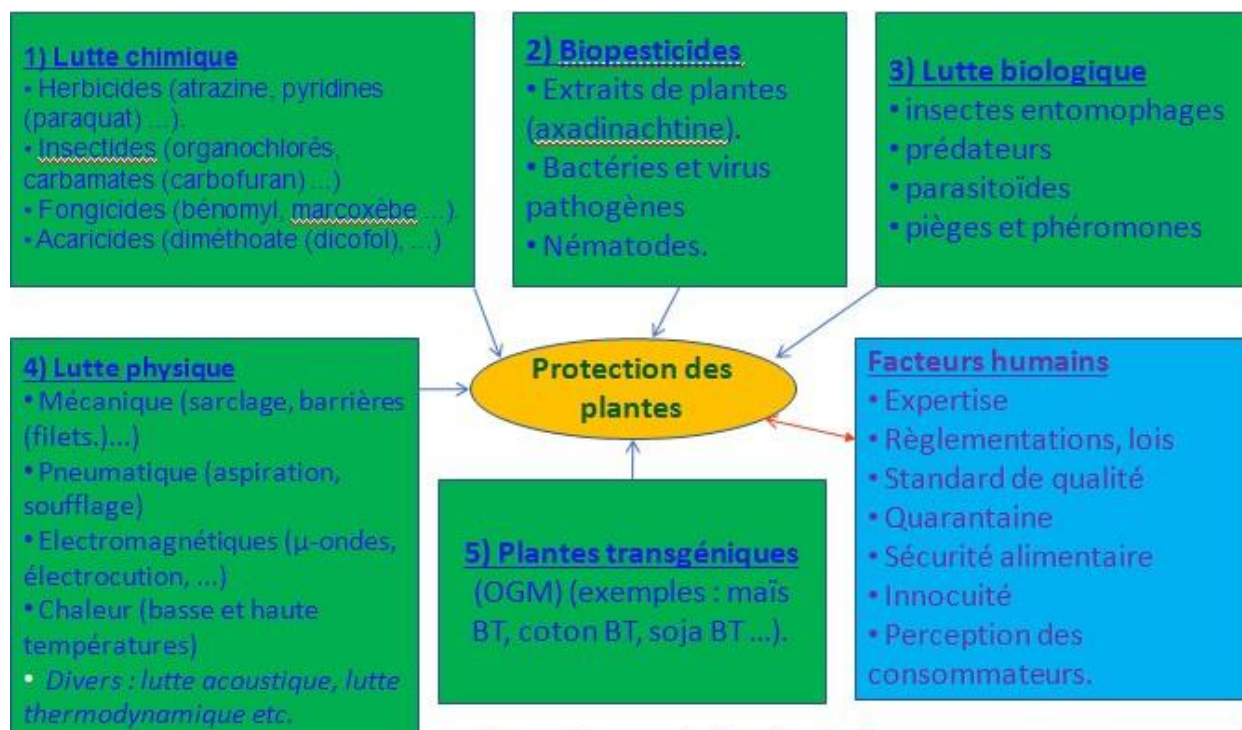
1) Lutte chimique
• Herbicides (atrazine, pyridines (paraquat) ...).
• Insectides (organochlorés, carbamates (carbofuran) ...)
• Fongicides (bénomyl, marcoxèbe ...).
• Acaricides (diméthoate (dicofol), ...)

2) Biopesticides
• Extraits de plantes (axadinachtine).
• Bactéries et virus pathogènes
• Nématodes.

3) Lutte biologique
• insectes entomophages
• prédateurs
• parasitoïdes
• pièges et phéromones

4) Lutte physique
• Mécanique (sarclage, barrières (filets.)...)
• Pneumatique (aspiration, soufflage)
• Electromagnétiques (µ-ondes, électrocution, ...)
• Chaleur (basse et haute températures)
• Divers : lutte acoustique, lutte thermodynamique etc.

Protection des plantes

Facteurs humains
• Expertise
• Règlementations, lois
• Standard de qualité
• Quarantaine
• Sécurité alimentaire
• Innocuité
• Perception des consommateurs.

5) Plantes transgéniques
(OGM) (exemples : maïs BT, coton BT, soja BT ...).